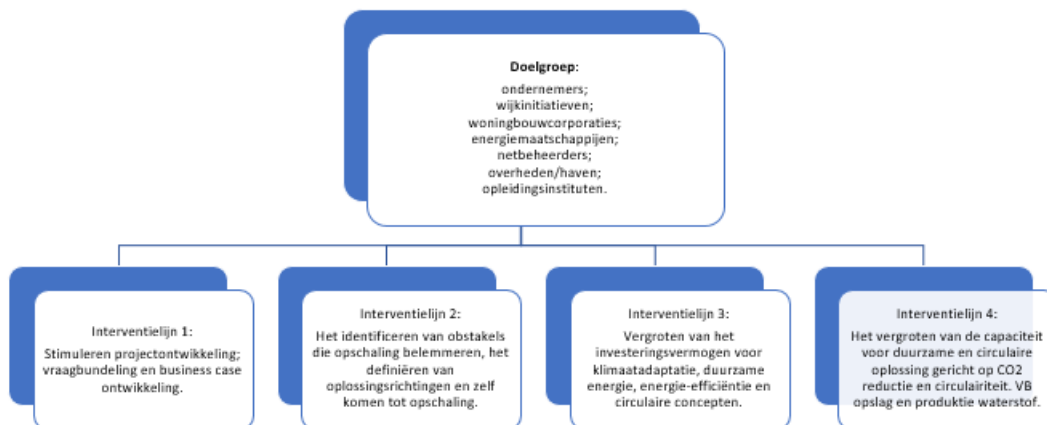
**Doelgroep:**

ondernemers;
wijkinitiatieven;
woningbouwcorporaties;
energiemaatschappijen;
netbeheerders;
overheden/haven;
opleidingsinstituten.

Interventielijn 1:

Stimuleren projectontwikkeling; vraagbundeling en business case ontwikkeling.

Interventielijn 2:

Het identificeren van obstakels die opschaling belemmeren, het definiëren van oplossingsrichtingen en zelf komen tot opschaling.

Interventielijn 3:

Vergroten van het investeringsvermogen voor klimaatadaptatie, duurzame energie, energie-efficiëntie en circulaire concepten.

Interventielijn 4:

Het vergroten van de capaciteit voor duurzame en circulaire oplossing gericht op CO2 reductie en circulairiteit. VB opslag en produktie waterstof.